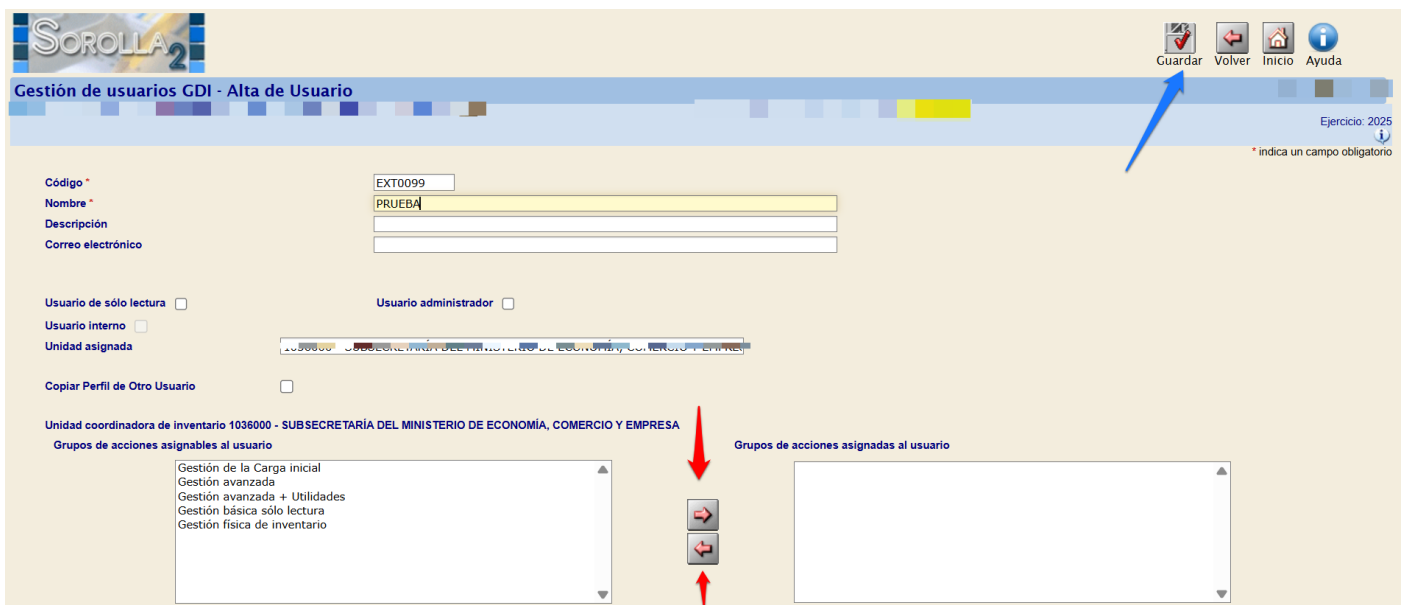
SOROLLA 2

Guardar Volver Inicio Ayuda

Gestión de usuarios GDI - Alta de Usuario

Ejercicio: 2025

* indica un campo obligatorio

Código * EXT0099
Nombre * PRUEBA
Descripción
Correo electrónico

Usuario de sólo lectura
Usuario administrador
Usuario interno
Unidad asignada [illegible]

Copiar Perfil de Otro Usuario

Unidad coordinadora de inventario 1036000 - SUBSECRETARÍA DEL MINISTERIO DE ECONOMÍA, COMERCIO Y EMPRESA

Grupos de acciones asignables al usuario

Gestión de la Carga inicial
Gestión avanzada
Gestión avanzada + Utilidades
Gestión básica sólo lectura
Gestión física de inventario

Grupos de acciones asignadas al usuario